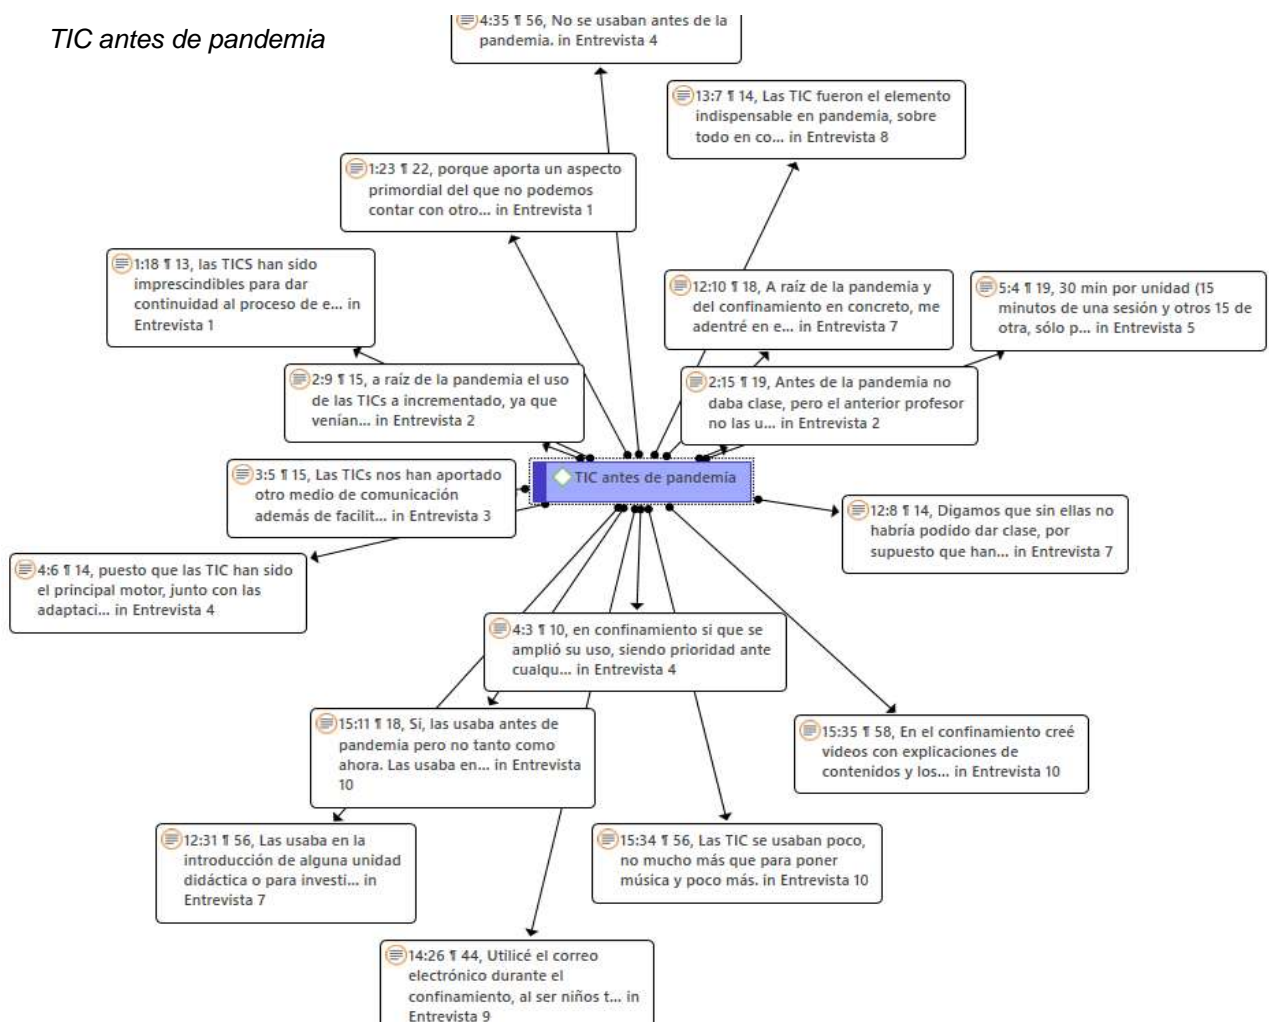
TIC antes de pandemia

4:35 ¶ 56, No se usaban antes de la pandemia. in Entrevista 4

13:7 ¶ 14, Las TIC fueron el elemento indispensable en pandemia, sobre todo en co... in Entrevista 8

1:23 ¶ 22, porque aporta un aspecto primordial del que no podemos contar con otro... in Entrevista 1

1:18 ¶ 13, las TICS han sido imprescindibles para dar continuidad al proceso de e... in Entrevista 1

12:10 ¶ 18, A raíz de la pandemia y del confinamiento en concreto, me adentré en e... in Entrevista 7

5:4 ¶ 19, 30 min por unidad (15 minutos de una sesión y otros 15 de otra, sólo p... in Entrevista 5

2:9 ¶ 15, a raíz de la pandemia el uso de las TICs a incrementado, ya que venían... in Entrevista 2

2:15 ¶ 19, Antes de la pandemia no daba clase, pero el anterior profesor no las u... in Entrevista 2

3:5 ¶ 15, Las TICs nos han aportado otro medio de comunicación además de facilit... in Entrevista 3

TIC antes de pandemia

12:8 ¶ 14, Digamos que sin ellas no habría podido dar clase, por supuesto que han... in Entrevista 7

4:6 ¶ 14, puesto que las TIC han sido el principal motor, junto con las adaptaci... in Entrevista 4

4:3 ¶ 10, en confinamiento si que se amplió su uso, siendo prioridad ante cualqu... in Entrevista 4

15:11 ¶ 18, Si, las usaba antes de pandemia pero no tanto como ahora. Las usaba en... in Entrevista 10

15:35 ¶ 58, En el confinamiento creé videos con explicaciones de contenidos y los... in Entrevista 10

12:31 ¶ 56, Las usaba en la introducción de alguna unidad didáctica o para investi... in Entrevista 7

15:34 ¶ 56, Las TIC se usaban poco, no mucho más que para poner música y poco más. in Entrevista 10

14:26 ¶ 44, Utilicé el correo electrónico durante el confinamiento, al ser niños t... in Entrevista 9